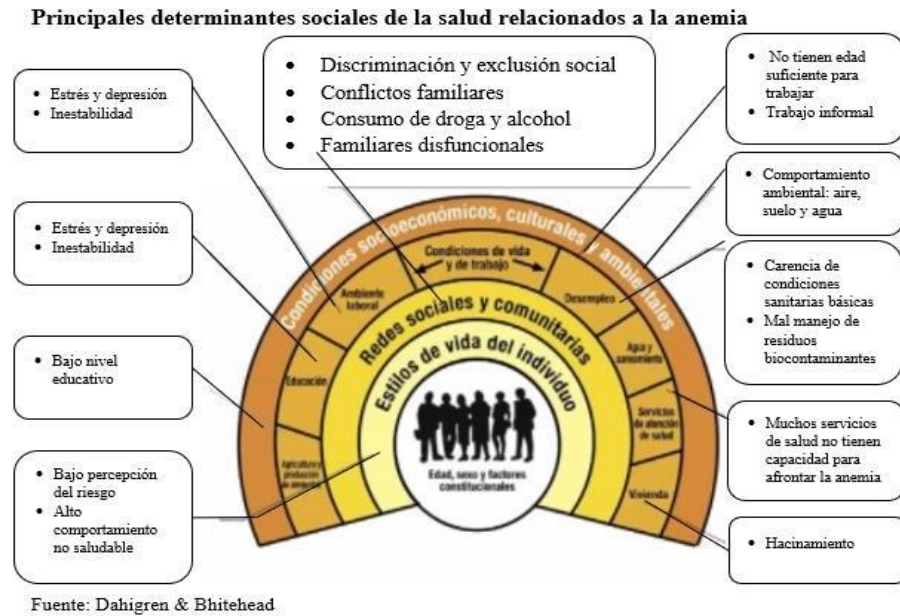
Principales determinantes sociales de la salud relacionados a la anemia

- Estrés y depresión
- Inestabilidad

- Discriminación y exclusión social
- Conflictos familiares
- Consumo de droga y alcohol
- Familiares disfuncionales

- No tienen edad suficiente para trabajar
- Trabajo informal

- Comportamiento ambiental: aire, suelo y agua

- Estrés y depresión
- Inestabilidad

- Carencia de condiciones sanitarias básicas
- Mal manejo de residuos biocontaminantes

- Bajo nivel educativo

- Muchos servicios de salud no tienen capacidad para afrontar la anemia

- Bajo percepción del riesgo
- Alto comportamiento no saludable

- Hacinamiento

Condiciones socioeconómicos, culturales y ambientales

Condiciones de vida y de trabajo

Ambiente laboral

Desempleo

Educación

Agua y saneamiento

Agricultura y producción de alimentos

Servicios de atención de salud

Vivienda

Redes sociales y comunitarias

Estilos de vida del individuo

Edad, sexo y factores constitucionales

Fuente: Dahigren & Bhitehead